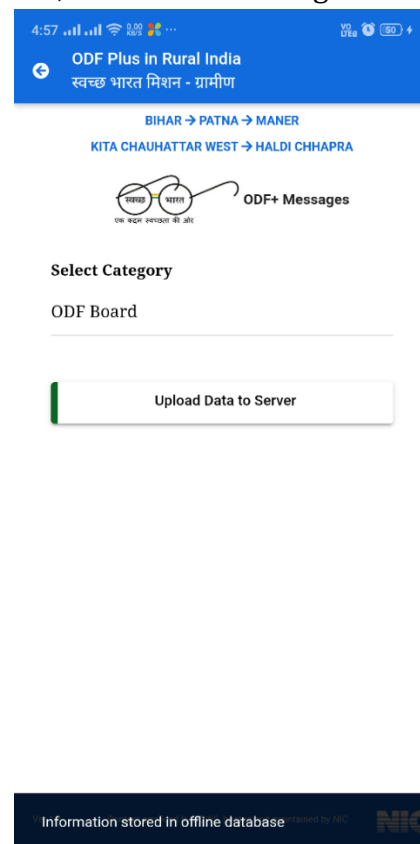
4:57 0.00 KB/S ··· Vo LTE 50

ODF Plus in Rural India
स्वच्छ भारत मिशन - ग्रामीण

BIHAR → PATNA → MANER
KITA CHAUHATTAR WEST → HALDI CHHAPRA

स्वच्छ भारत
एक कदम स्वच्छता की ओर
ODF+ Messages

Select Category
ODF Board

Upload Data to Server

Information stored in offline database
V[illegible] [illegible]tained by NIC
NIC